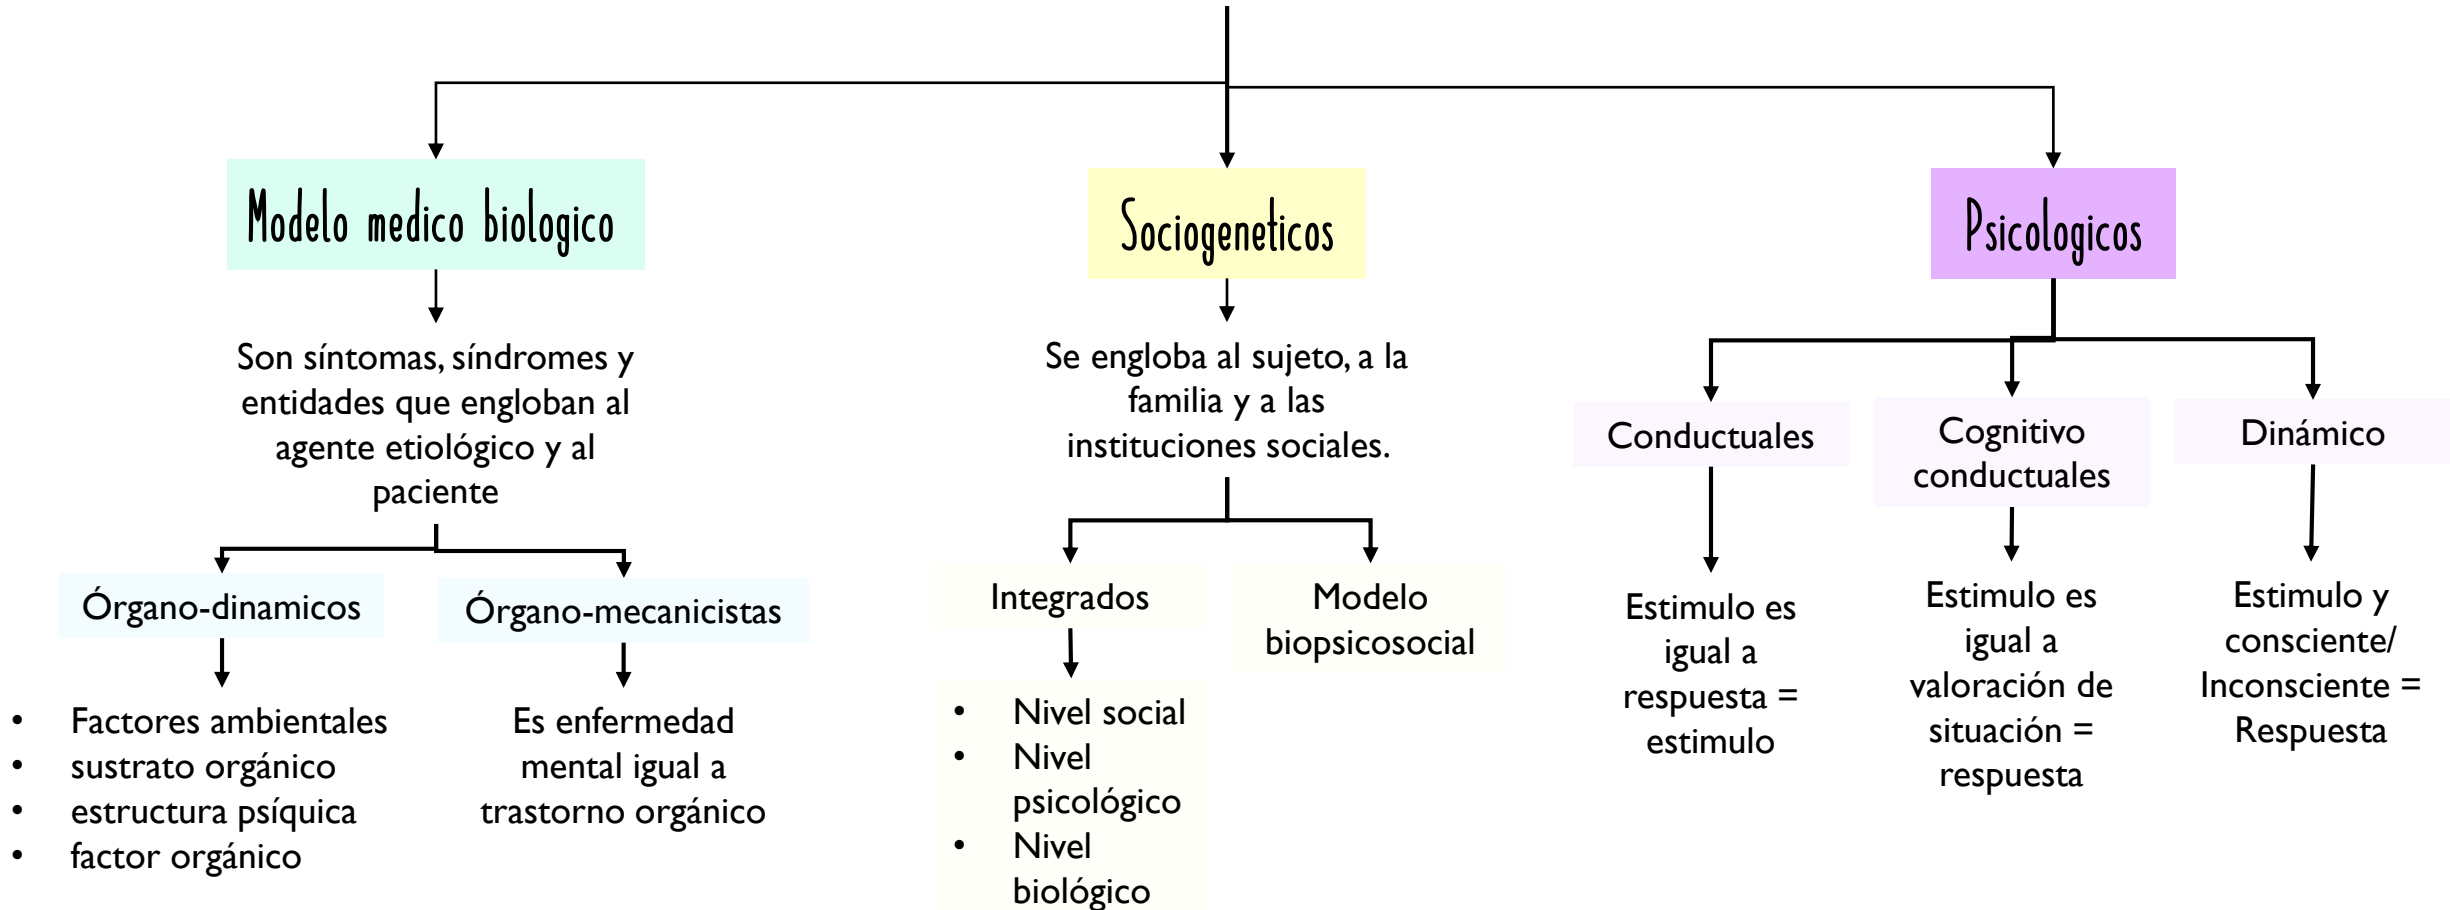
Modelo medico biologico

Son síntomas, síndromes y entidades que engloban al agente etiológico y al paciente

Órgano-dinamicos

- Factores ambientales
- sustrato orgánico
- estructura psíquica
- factor orgánico

Órgano-mecanicistas

Es enfermedad mental igual a trastorno orgánico

Sociogeneticos

Se engloba al sujeto, a la familia y a las instituciones sociales.

Integrados

- Nivel social
- Nivel psicológico
- Nivel biológico

Modelo biopsicosocial

Psicologicos

Conductuales

Estimulo es igual a respuesta = estimulo

Cognitivo conductuales

Estimulo es igual a valoración de situación = respuesta

Dinámico

Estimulo y consciente/ Inconsciente = Respuesta